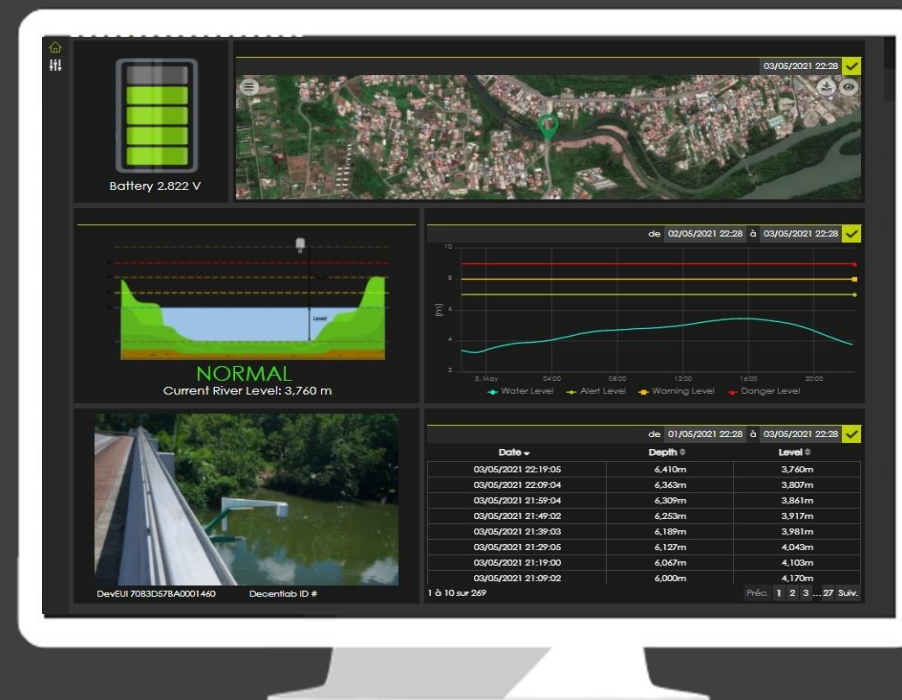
Battery 2.822 V

03/05/2021 22:28

Level

NORMAL
Current River Level: 3,760 m

de 02/05/2021 22:28 à 03/05/2021 22:28

10
8
6
4
2
(m)
3. May 04:00 08:00 12:00 16:00 20:00

Water Level Alert Level Warning Level Danger Level

de 01/05/2021 22:28 à 03/05/2021 22:28

| Date | Depth | Level |
|---|---|---|
| 03/05/2021 22:19:05 | 6,410m | 3,760m |
| 03/05/2021 22:09:04 | 6,363m | 3,807m |
| 03/05/2021 21:59:04 | 6,309m | 3,861m |
| 03/05/2021 21:49:02 | 6,253m | 3,917m |
| 03/05/2021 21:39:03 | 6,189m | 3,981m |
| 03/05/2021 21:29:05 | 6,127m | 4,043m |
| 03/05/2021 21:19:00 | 6,067m | 4,103m |
| 03/05/2021 21:09:02 | 6,000m | 4,170m |

1 à 10 sur 269
Préc. 1 2 3 ... 27 Suiv.

DevEUI 70B3D57BA0001460 Decentlab ID #